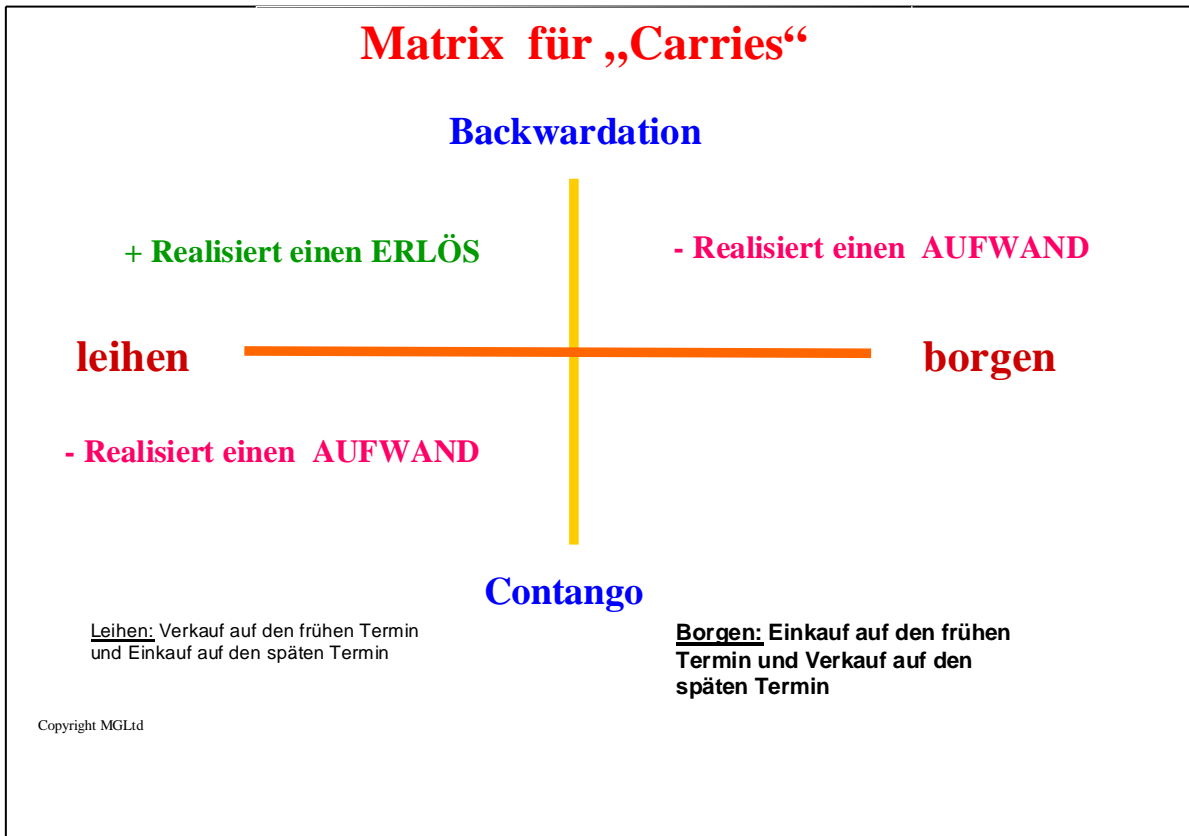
Matrix für „Carries“

Backwardation

+ Realisiert einen ERLÖS

- Realisiert einen AUFWAND

leihen

borgen

- Realisiert einen AUFWAND

Contango

Leihen: Verkauf auf den frühen Termin und Einkauf auf den späten Termin

Borgen: Einkauf auf den frühen Termin und Verkauf auf den späten Termin

Copyright MGLtd